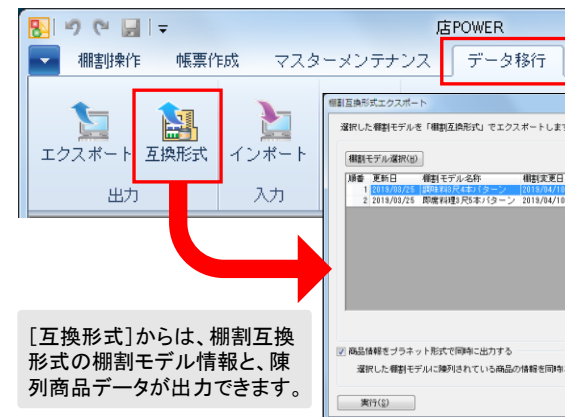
店POWER

棚割操作　帳票作成　マスターメンテナンス　データ移行

エクスポート　互換形式　インポート

出力　入力

棚割互換形式エクスポート

選択した棚割モデルを「棚割互換形式」でエクスポートします

棚割モデル選択(S)

| 順番 | 更新日 | 棚割モデル名称 | 棚割変更日 |
|---|---|---|---|
| 1 | 2019/03/25 | 調味料3尺4本パターン | 2019/04/10 |
| 2 | 2019/03/25 | 即席料理3尺5本パターン | 2019/04/10 |

商品情報をプラネット形式で同時に出力する

選択した棚割モデルに陳列されている商品の情報を同時

実行(S)

[互換形式]からは、棚割互換形式の棚割モデル情報と、陳列商品データが出力できます。